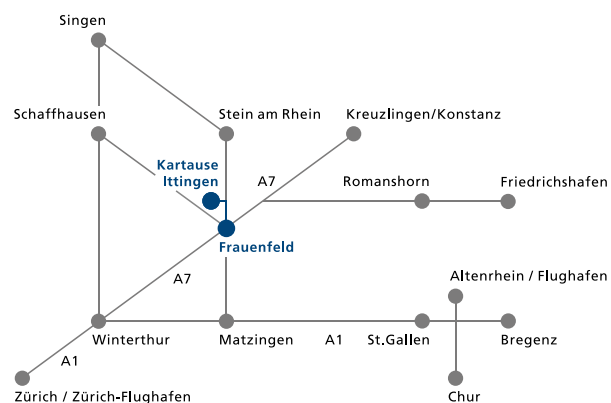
Singen

Schaffhausen

Stein am Rhein

Kreuzlingen/Konstanz

Kartause Ittingen

A7

Romanshorn

Friedrichshafen

Frauenfeld

Altenrhein / Flughafen

A7

Winterthur

Matzingen

A1

St.Gallen

Bregenz

A1

Zürich / Zürich-Flughafen

Chur